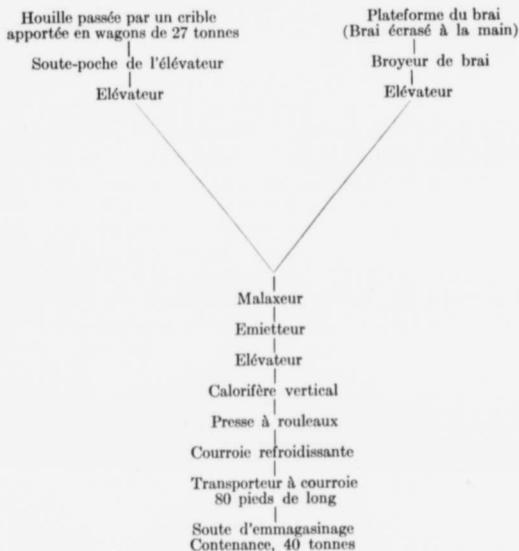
Houille passée par un crible apportée en wagons de 27 tonnes

Soute-poche de l'élévateur

Elévateur

Plateforme du brai (Brai écrasé à la main)

Broyeur de brai

Elévateur

Malaxeur

Emietteur

Elévateur

Calorifère vertical

Presse à rouleaux

Courroie refroidissante

Transporteur à courroie 80 pieds de long

Soute d'emmagasinage Contenance, 40 tonnes